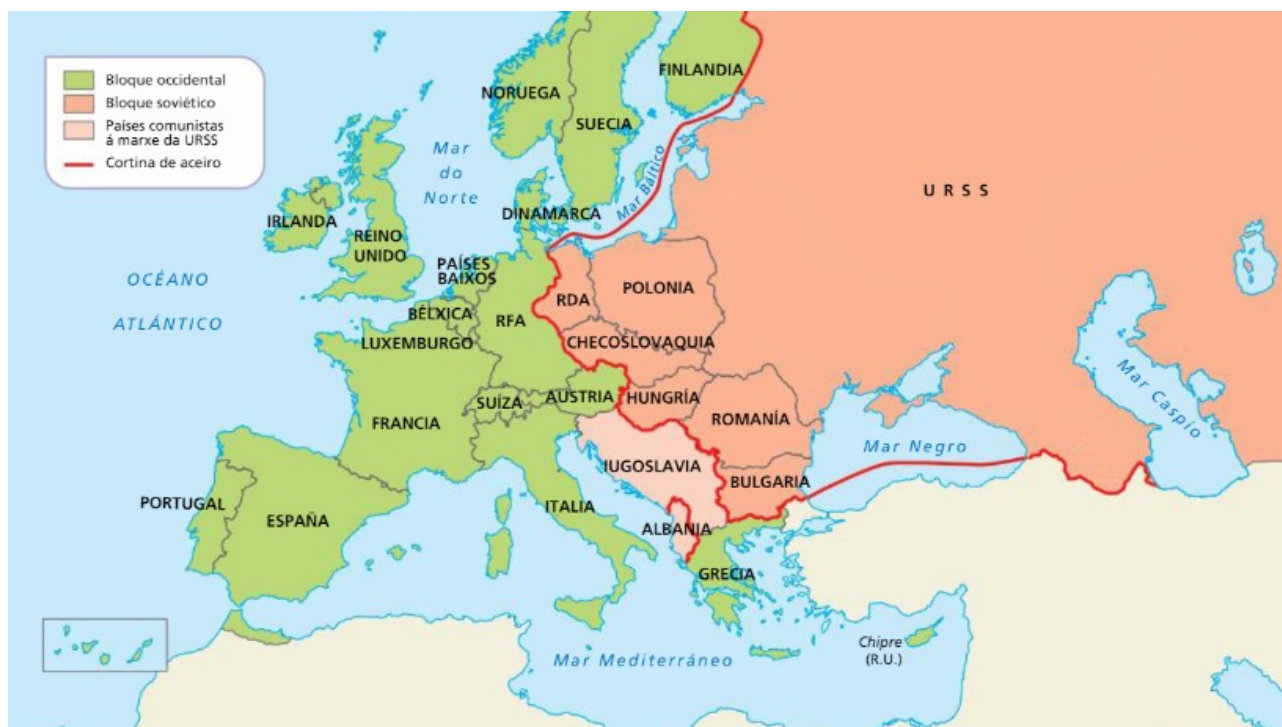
Bloque occidental
Bloque soviético
Países comunistas á marxe da URSS
Cortina de aceiro

NORUEGA
SUECIA
FINLANDIA
Mar do Norte
Mar Báltico
URSS
DINAMARCA
IRLANDA
REINO UNIDO
PAÍSES BAIXOS
OCÉANO ATLÁNTICO
BÉLXICA
RFA
RDA
POLONIA
LUXEMBURGO
CHECOSLOVAQUIA
Mar Caspio
SUÍZA
AUSTRIA
HUNGRÍA
FRANCIA
ROMANÍA
Mar Negro
IUGOSLAVIA
BULGARIA
PORTUGAL
ESPAÑA
ITALIA
ALBANIA
GRECIA
Chipre (R.U.)
Mar Mediterráneo